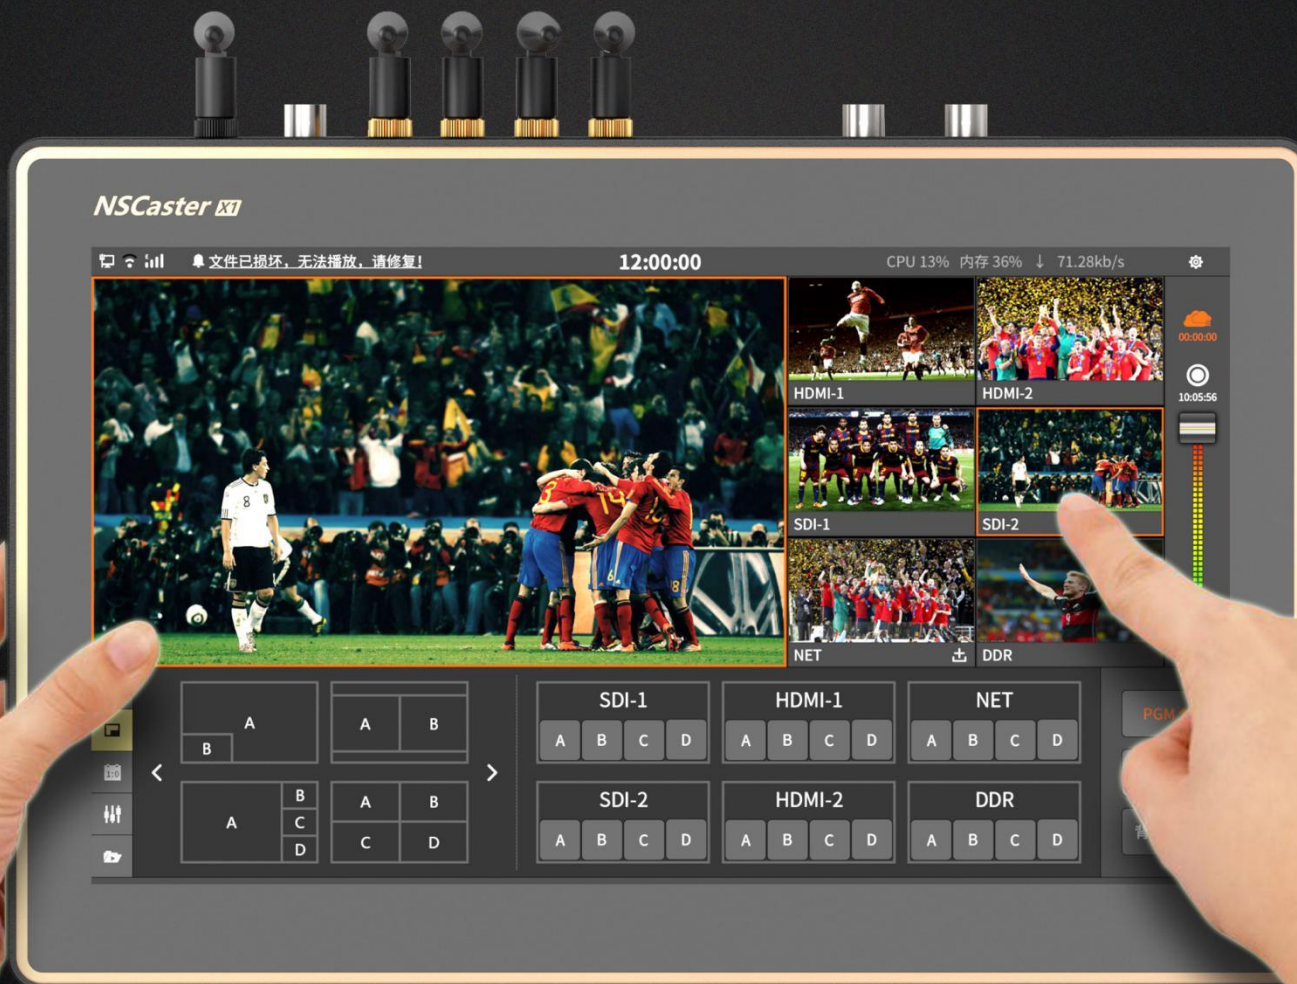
NSCaster X1

文件已损坏，无法播放，请修复！

12:00:00

CPU 13% 内存 36% ↓ 71.28kb/s

00:00:00

10:05:56

HDMI-1

HDMI-2

SDI-1

SDI-2

NET

DDR

A
B

A B

A B C D

A B C D

SDI-1
A B C D

HDMI-1
A B C D

NET
A B C D

SDI-2
A B C D

HDMI-2
A B C D

DDR
A B C D

PGM